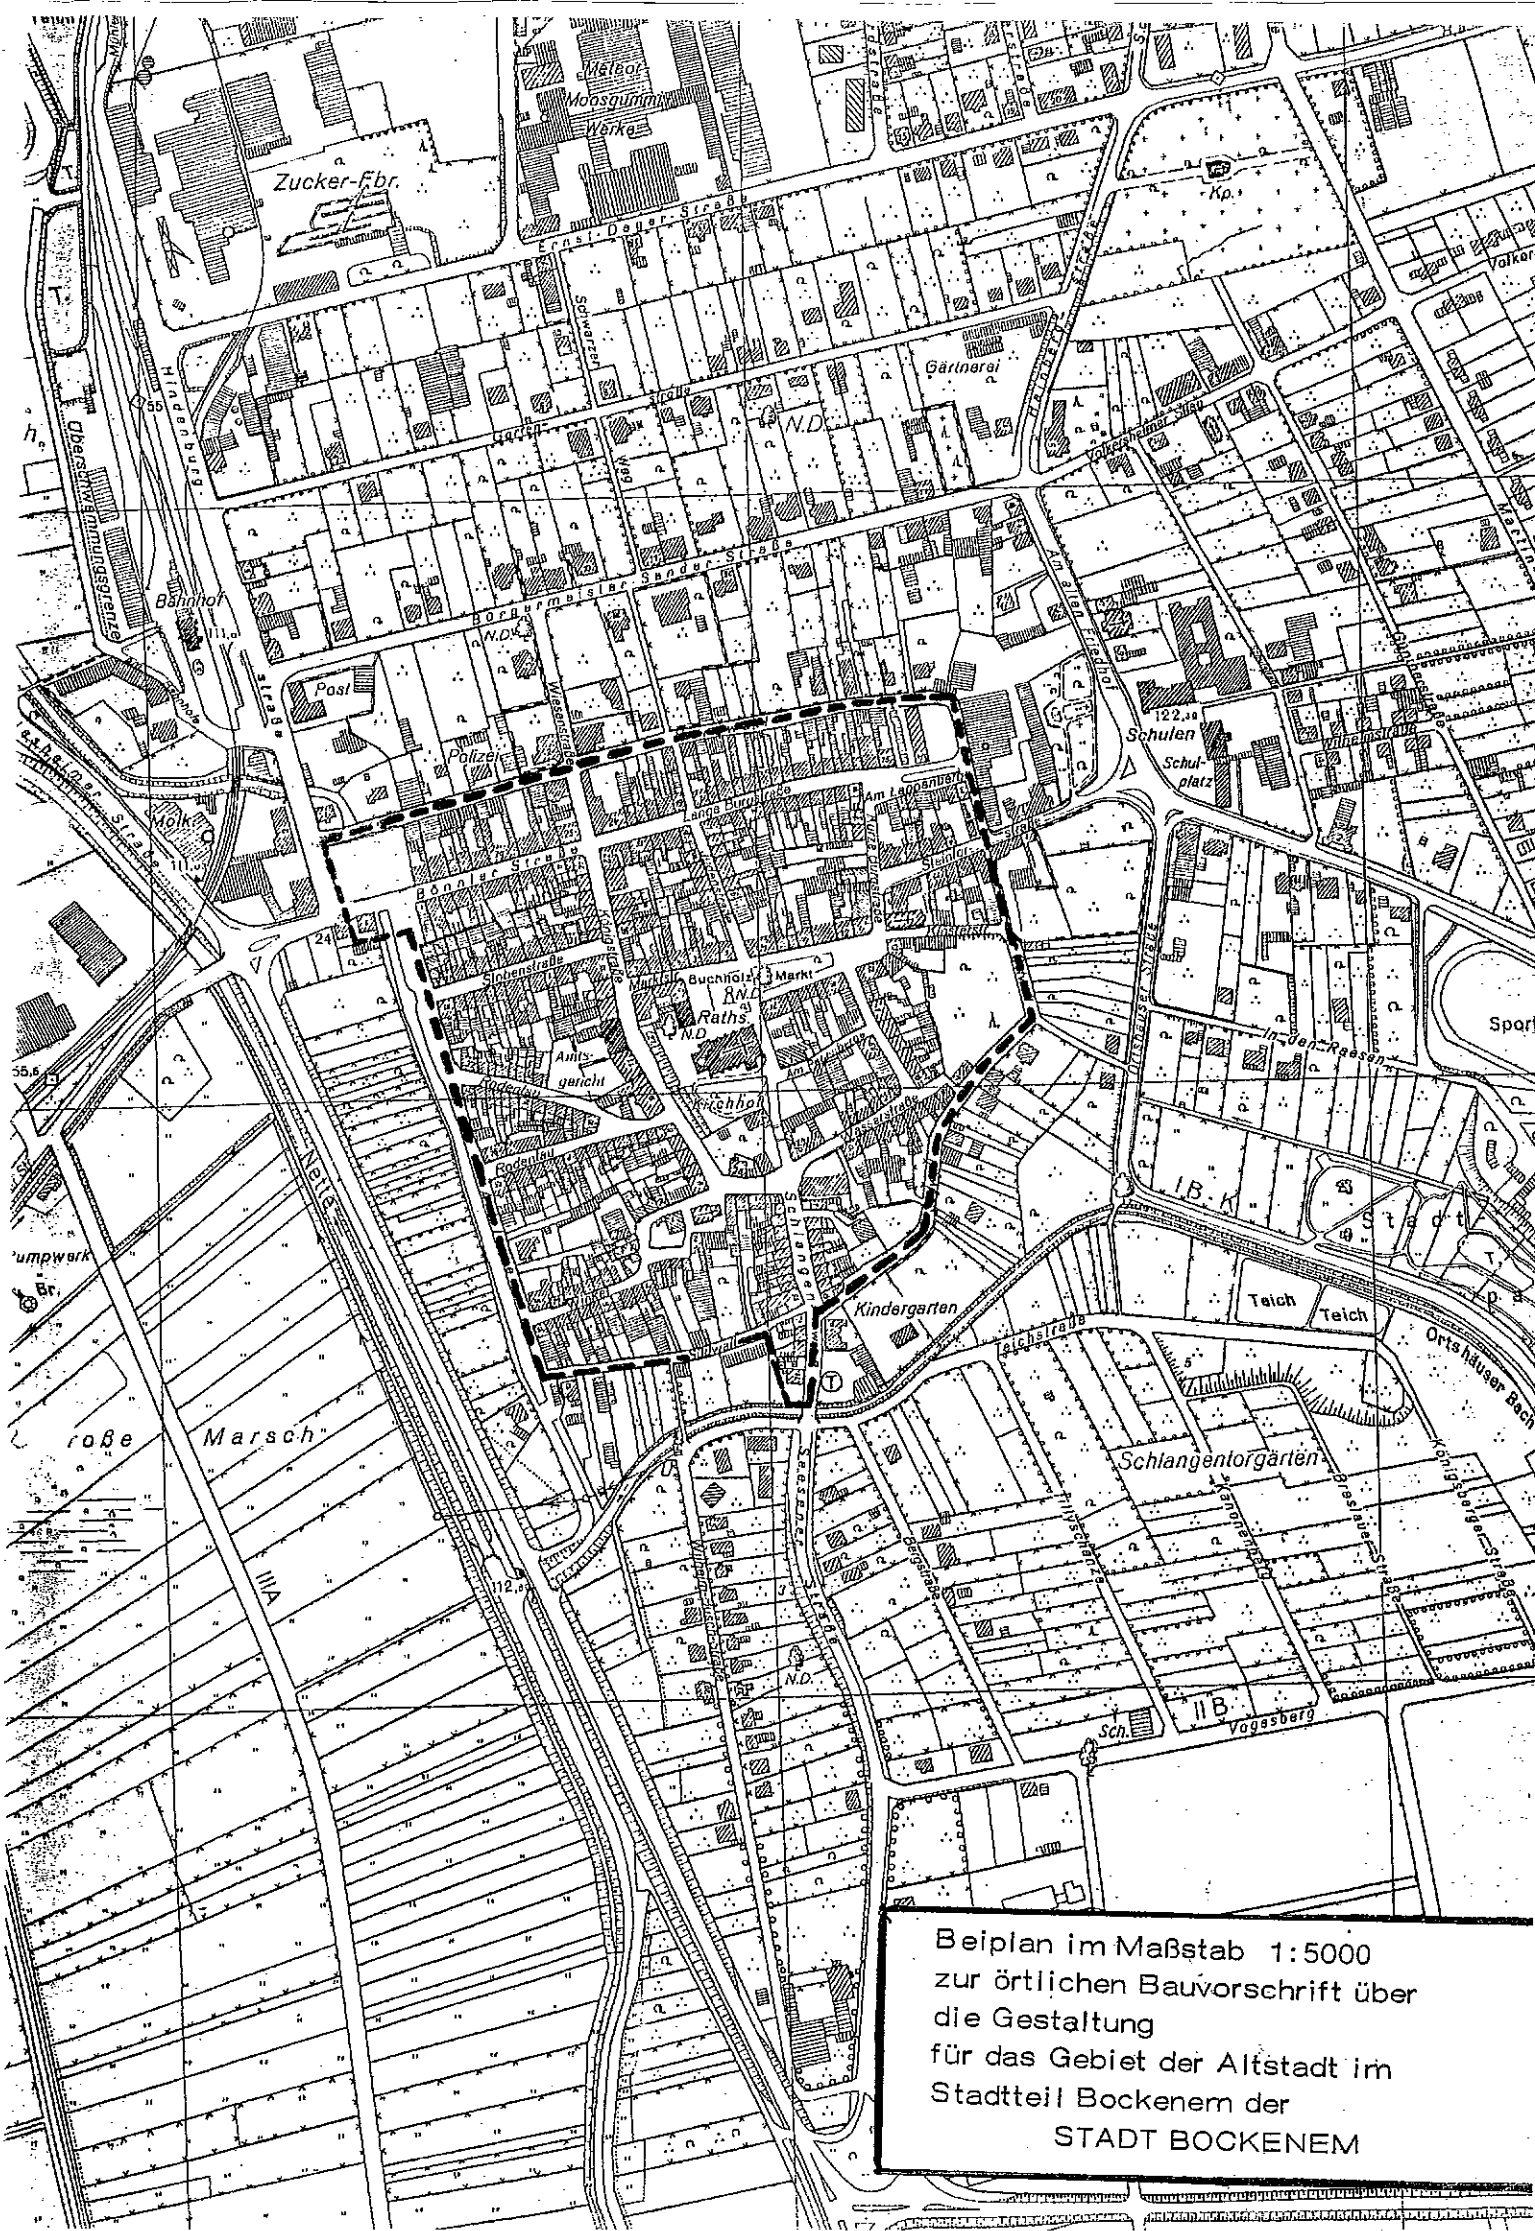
Meteor Moosgummi Werke

Zucker-Fbr.

Kp.

Ernst-Deger-Straße

Schwarzer Weg

Gärtnerei

N.D.

Hindenburg Straße

Oberschwemmungsgrenze

Bahnhof

Bürgermeister Sander Straße

Am alten Friedhof

Post

Polizei

Wiesenstraße

Molk.

Lange Burgstraße

Am Lappenberg

Bönnier Straße

Königstraße

Steinstr.

Kirchstr.

Stobenstraße

Buchholz

Markt

Raths.

N.D.

Amts-gericht

Kirchhof

Bodenstr.

Rodenstr.

Wasserstraße

Schlangen

Kindergarten

Schulen

Schulplatz

Wilhelmstraße

In den Roesen

Sport

Stadt

Teich

Teich

Ortshäuser Bach

Teichstraße

Schlangentorgärten

Große Marsch

Nette

Pumpwerk

Br.

IIIA

IB K

IB

Vogesberg

Sch.

N.D.

Seesener Straße

Königsberger Straße

Breslauer Straße

Volkersheimer Stieg

Volkersheimer Straße

Beiplan im Maßstab 1:5000
zur örtlichen Bauvorschrift über
die Gestaltung
für das Gebiet der Altstadt im
Stadtteil Bockenem der
STADT BOCKENEM